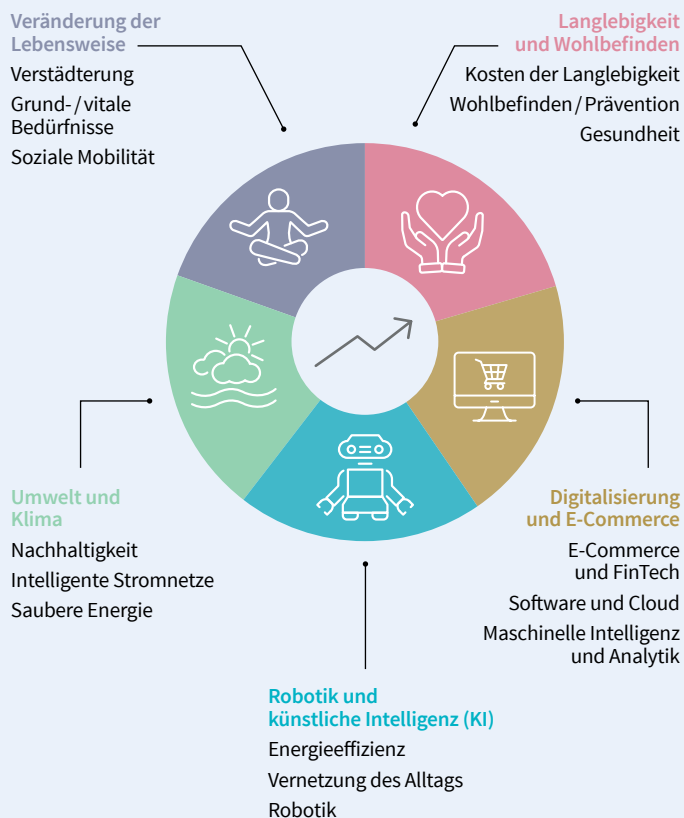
Veränderung der Lebensweise

Verstädterung

Grund- / vitale Bedürfnisse

Soziale Mobilität

Langlebigkeit und Wohlbefinden

Kosten der Langlebigkeit

Wohlbefinden / Prävention

Gesundheit

Umwelt und Klima

Nachhaltigkeit

Intelligente Stromnetze

Saubere Energie

Digitalisierung und E-Commerce

E-Commerce und FinTech

Software und Cloud

Maschinelle Intelligenz und Analytik

Robotik und künstliche Intelligenz (KI)

Energieeffizienz

Vernetzung des Alltags

Robotik